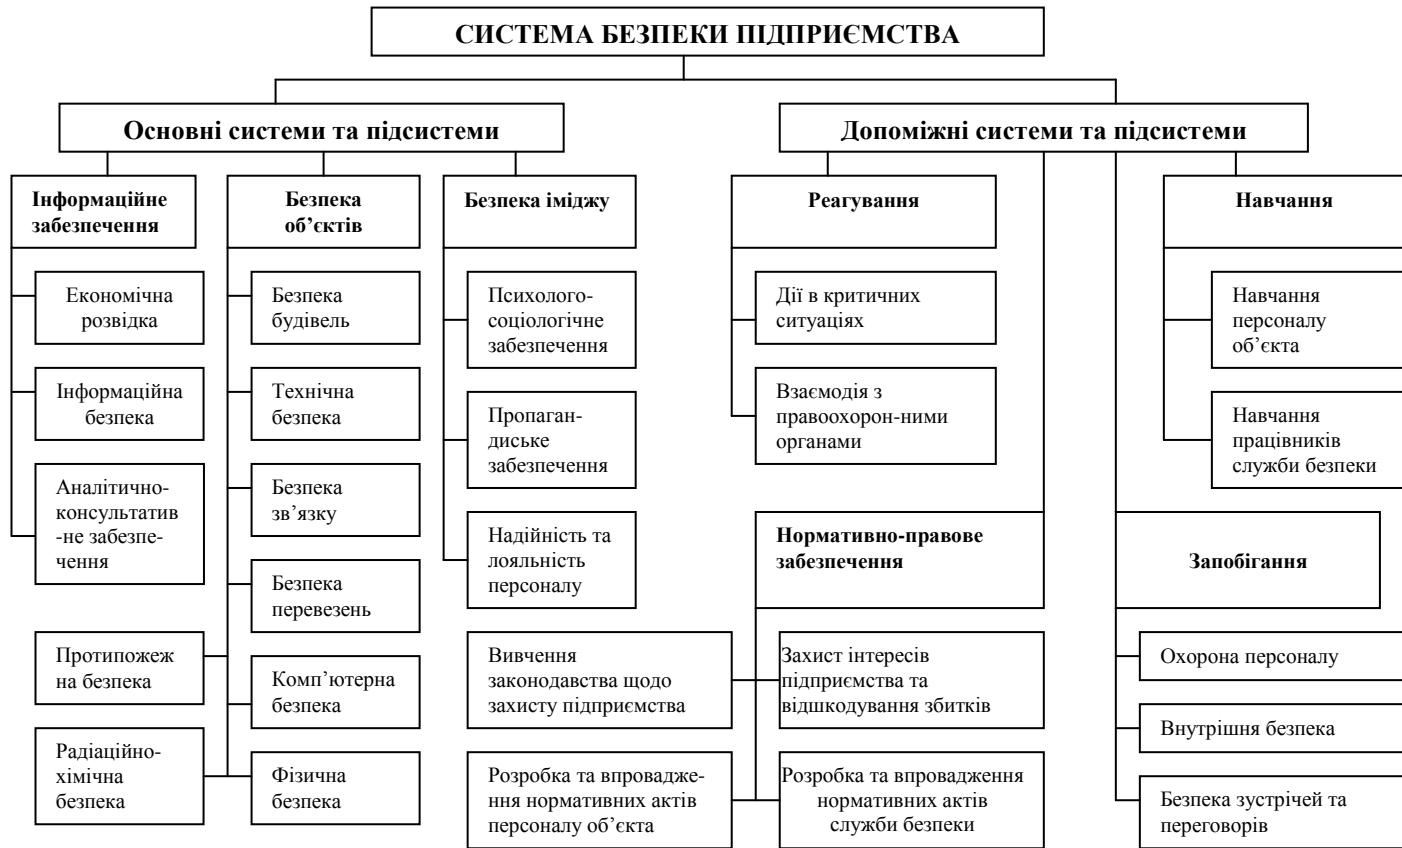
СИСТЕМА БЕЗПЕКИ ПІДПРИЄМСТВА

Основні системи та підсистеми

Інформаційне забезпечення

Економічна розвідка

Інформаційна безпека

Аналітично-консультатив-не забезпечення

Протипожежна безпека

Радіаційно-хімічна безпека

Безпека об'єктів

Безпека будівель

Технічна безпека

Безпека зв'язку

Безпека перевезень

Комп'ютерна безпека

Фізична безпека

Безпека іміджу

Психолого-соціологічне забезпечення

Пропагандиське забезпечення

Надійність та лояльність персоналу

Допоміжні системи та підсистеми

Реагування

Дії в критичних ситуаціях

Взаємодія з правоохорон-ними органами

Нормативно-правове забезпечення

Вивчення законодавства щодо захисту підприємства

Розробка та впровадження нормативних актів персоналу об'єкта

Захист інтересів підприємства та відшкодування збитків

Розробка та впровадження нормативних актів служби безпеки

Навчання

Навчання персоналу об'єкта

Навчання працівників служби безпеки

Запобігання

Охорона персоналу

Внутрішня безпека

Безпека зустрічей та переговорів